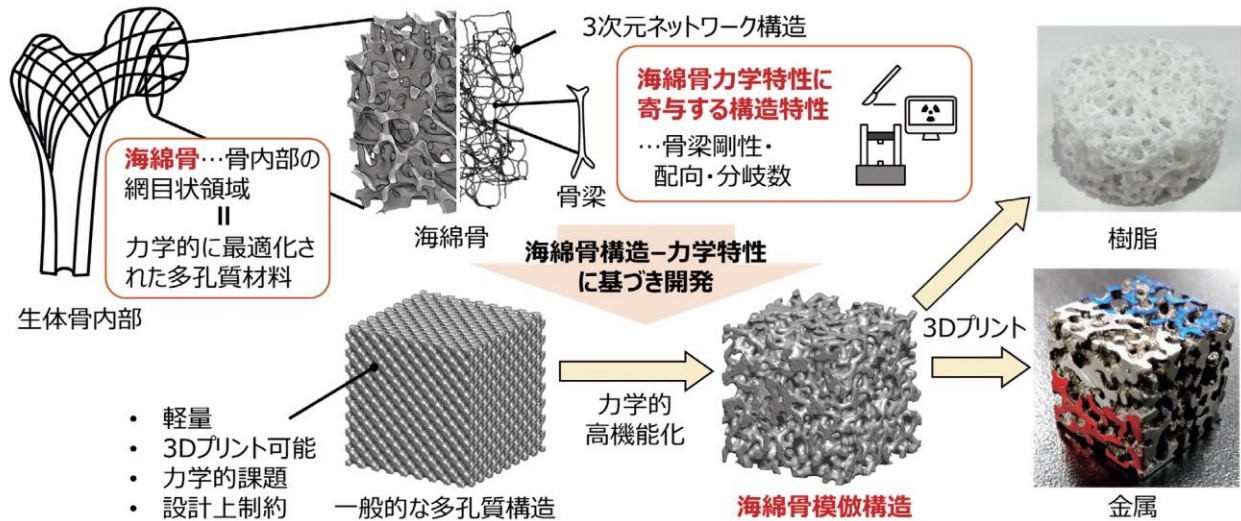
3次元ネットワーク構造

海綿骨力学特性に寄与する構造特性
…骨梁剛性・配向・分岐数

海綿骨…骨内部の網目状領域
II
力学的に最適化された多孔質材料

骨梁

海綿骨

生体骨内部

海綿骨構造−力学特性に基づき開発

樹脂

3Dプリント

• 軽量
• 3Dプリント可能
• 力学的課題
• 設計上制約

力学的高機能化

一般的な多孔質構造

海綿骨模倣構造

金属